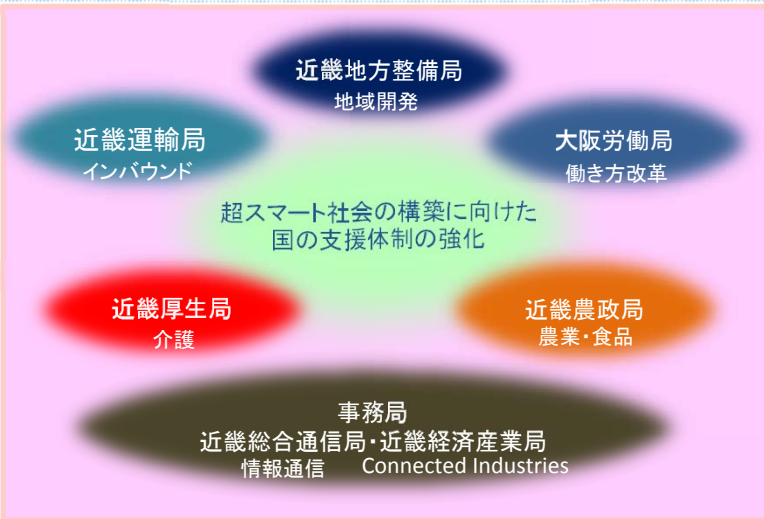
近畿地方整備局
地域開発

近畿運輸局
インバウンド

大阪労働局
働き方改革

超スマート社会の構築に向けた
国の支援体制の強化

近畿厚生局
介護

近畿農政局
農業・食品

事務局
近畿総合通信局・近畿経済産業局
情報通信　Connected Industries